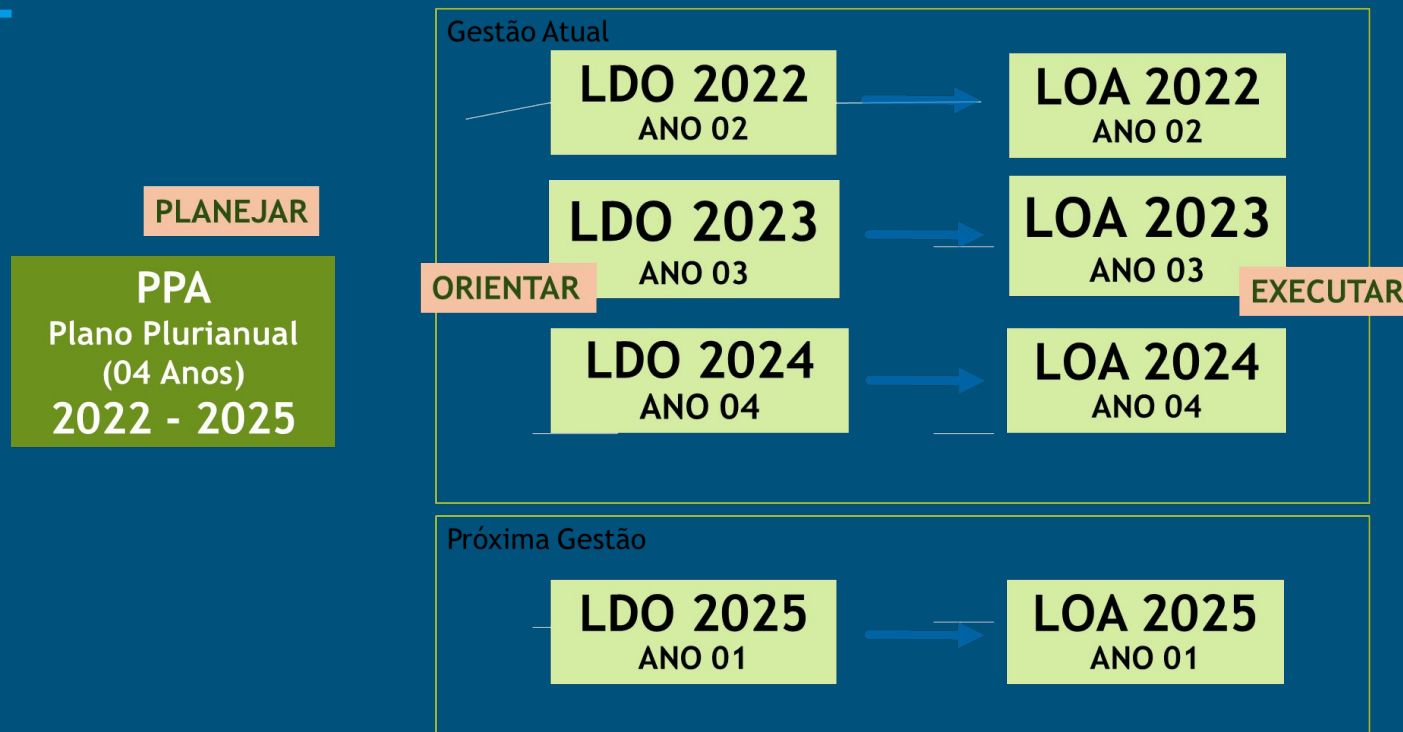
PLANEJAR

PPA
Plano Plurianual
(04 Anos)
2022 - 2025

Gestão Atual

LDO 2022
ANO 02

LOA 2022
ANO 02

LDO 2023
ANO 03

LOA 2023
ANO 03

ORIENTAR

EXECUTAR

LDO 2024
ANO 04

LOA 2024
ANO 04

Próxima Gestão

LDO 2025
ANO 01

LOA 2025
ANO 01